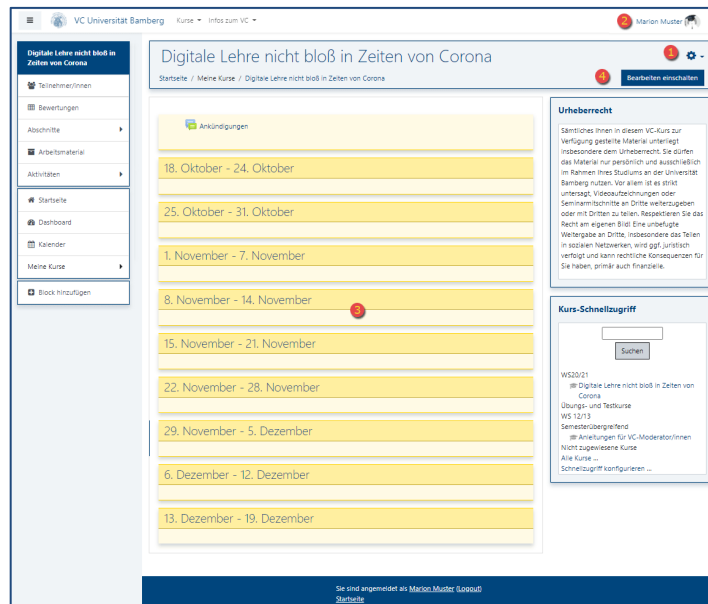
VC Universität Bamberg Kurse Infos zum VC

2 Marion Muster

Digitale Lehre nicht bloß in Zeiten von Corona

Teilnehmer/innen
Bewertungen
Abschnitte
Arbeitsmaterial
Aktivitäten

Startseite
Dashboard
Kalender
Meine Kurse

Block hinzufügen

Digitale Lehre nicht bloß in Zeiten von Corona

1

Startseite / Meine Kurse / Digitale Lehre nicht bloß in Zeiten von Corona

4 Bearbeiten einschalten

Ankündigungen

18. Oktober - 24. Oktober

25. Oktober - 31. Oktober

1. November - 7. November

8. November - 14. November

3

15. November - 21. November

22. November - 28. November

29. November - 5. Dezember

6. Dezember - 12. Dezember

13. Dezember - 19. Dezember

Urheberrecht

Sämtliches Ihnen in diesem VC-Kurs zur Verfügung gestellte Material unterliegt insbesondere dem Urheberrecht. Sie dürfen das Material nur persönlich und ausschließlich im Rahmen Ihres Studiums an der Universität Bamberg nutzen. Vor allem ist es strikt untersagt, Videoaufzeichnungen oder Seminarmitschnitte an Dritte weiterzugeben oder mit Dritten zu teilen. Respektieren Sie das Recht am eigenen Bild! Eine unbefugte Weitergabe an Dritte, insbesondere das Teilen in sozialen Netzwerken, wird ggf. juristisch verfolgt und kann rechtliche Konsequenzen für Sie haben, primär auch finanzielle.

Kurs-Schnellzugriff

Suchen

WS20/21
Digitale Lehre nicht bloß in Zeiten von Corona
Übungs- und Testkurse
WS 12/13
Semesterübergreifend
Anleitungen für VC-Moderator/innen
Nicht zugewiesene Kurse
Alle Kurse ...
Schnellzugriff konfigurieren ...

Sie sind angemeldet als Marion Muster (Logout)
Startseite